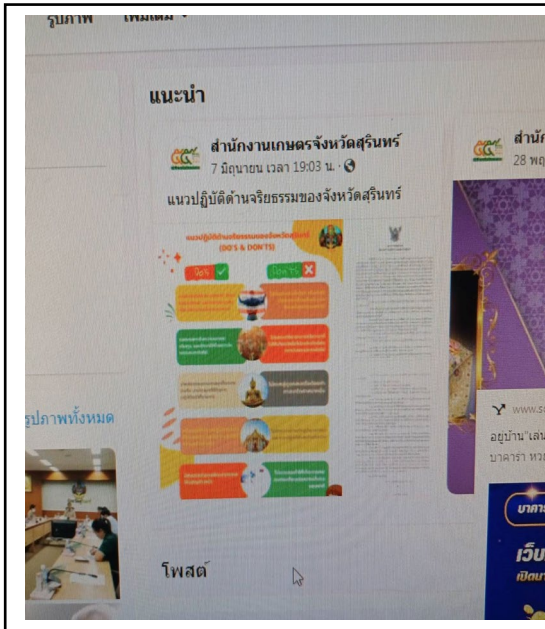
รูปภาพ เพิ่มเติม

แนะนำ

สำนักงานเกษตรจังหวัดสุรินทร์
7 มิถุนายน เวลา 19:03 น. ·

แนวปฏิบัติด้านจริยธรรมของจังหวัดสุรินทร์

แนวปฏิบัติด้านจริยธรรมของจังหวัดสุรินทร์
(DO'S & DON'TS)

ปฏิบัติ
ไม่ปฏิบัติ

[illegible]

สำนัก
28 พฤ

www.s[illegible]
อยู่บ้าน"เล่น
บาคาร่า หว

บาคา
เว็บ
เปิดบ

รูปภาพทั้งหมด

โพสต์